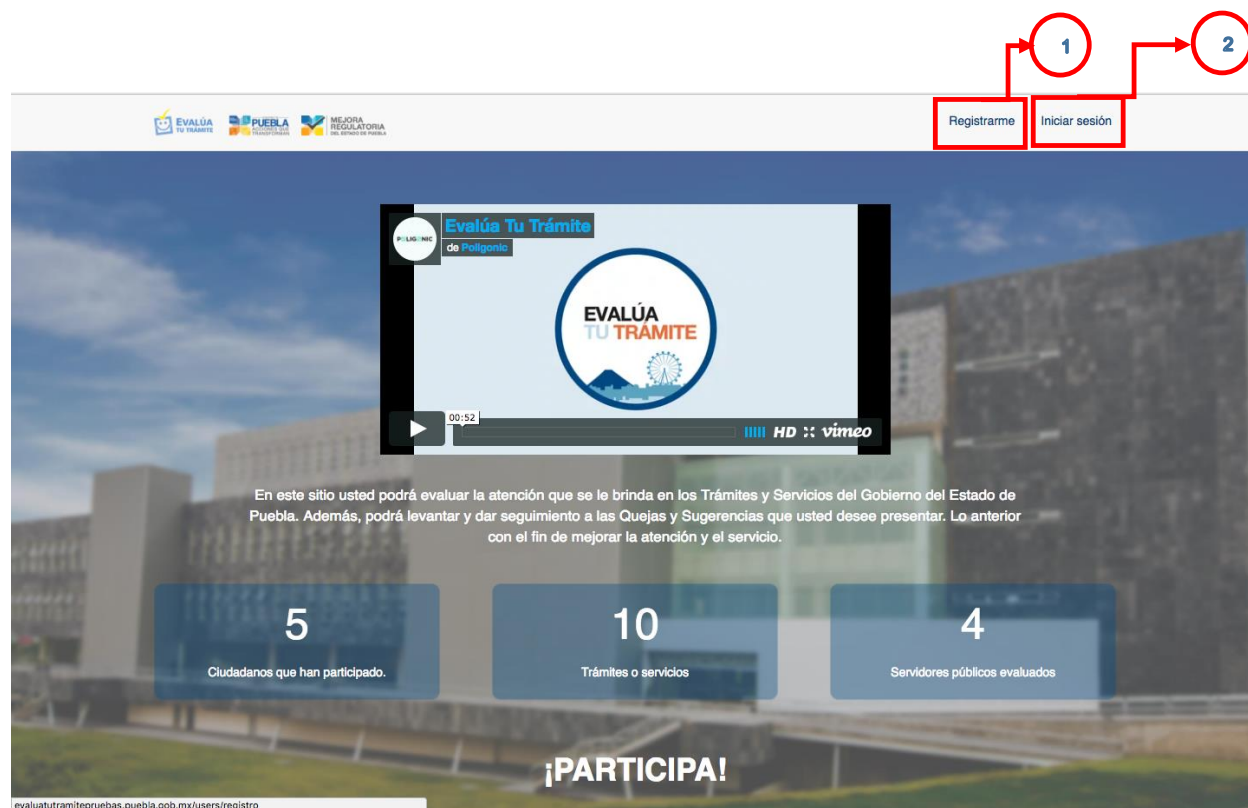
1

2

EVALÚA TU TRÁMITE

PUEBLA

MEJORA REGULATORIA DEL ESTADO DE PUEBLA

Registrarme

Iniciar sesión

POLIGONIC

Evalúa Tu Trámite

de Poligonic

EVALÚA TU TRÁMITE

00:52

HD

vimeo

En este sitio usted podrá evaluar la atención que se le brinda en los Trámites y Servicios del Gobierno del Estado de Puebla. Además, podrá levantar y dar seguimiento a las Quejas y Sugerencias que usted desee presentar. Lo anterior con el fin de mejorar la atención y el servicio.

5

Ciudadanos que han participado.

10

Trámites o servicios

4

Servidores públicos evaluados

¡PARTICIPA!

evaluatutramitepruebas.puebla.gob.mx/users/registro